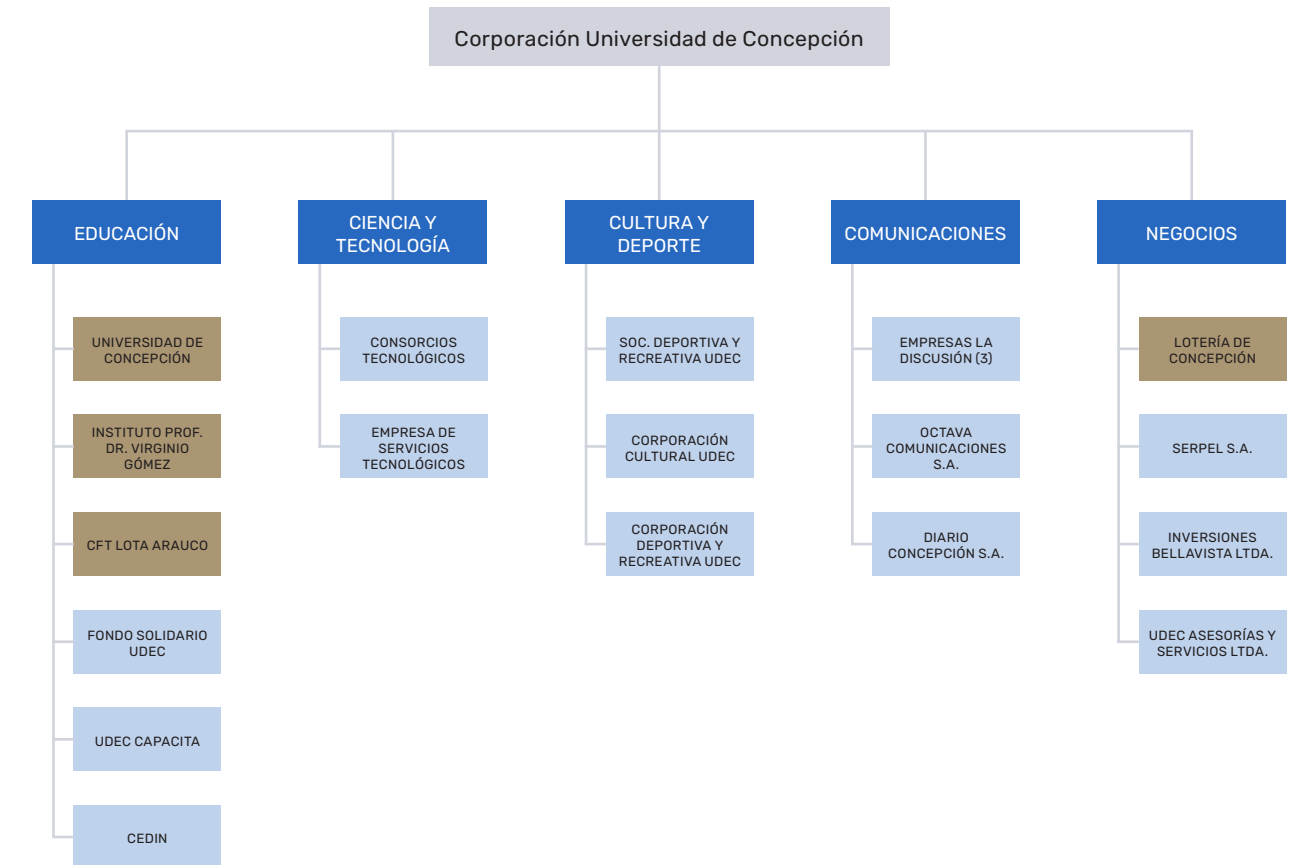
Corporación Universidad de Concepción

EDUCACIÓN

UNIVERSIDAD DE CONCEPCIÓN

INSTITUTO PROF. DR. VIRGINIO GÓMEZ

CFT LOTA ARAUCO

FONDO SOLIDARIO UDEC

UDEC CAPACITA

CEDIN

CIENCIA Y TECNOLOGÍA

CONSORCIOS TECNOLÓGICOS

EMPRESA DE SERVICIOS TECNOLÓGICOS

CULTURA Y DEPORTE

SOC. DEPORTIVA Y RECREATIVA UDEC

CORPORACIÓN CULTURAL UDEC

CORPORACIÓN DEPORTIVA Y RECREATIVA UDEC

COMUNICACIONES

EMPRESAS LA DISCUSIÓN (3)

OCTAVA COMUNICACIONES S.A.

DIARIO CONCEPCIÓN S.A.

NEGOCIOS

LOTERÍA DE CONCEPCIÓN

SERPEL S.A.

INVERSIONES BELLAVISTA LTDA.

UDEC ASESORÍAS Y SERVICIOS LTDA.